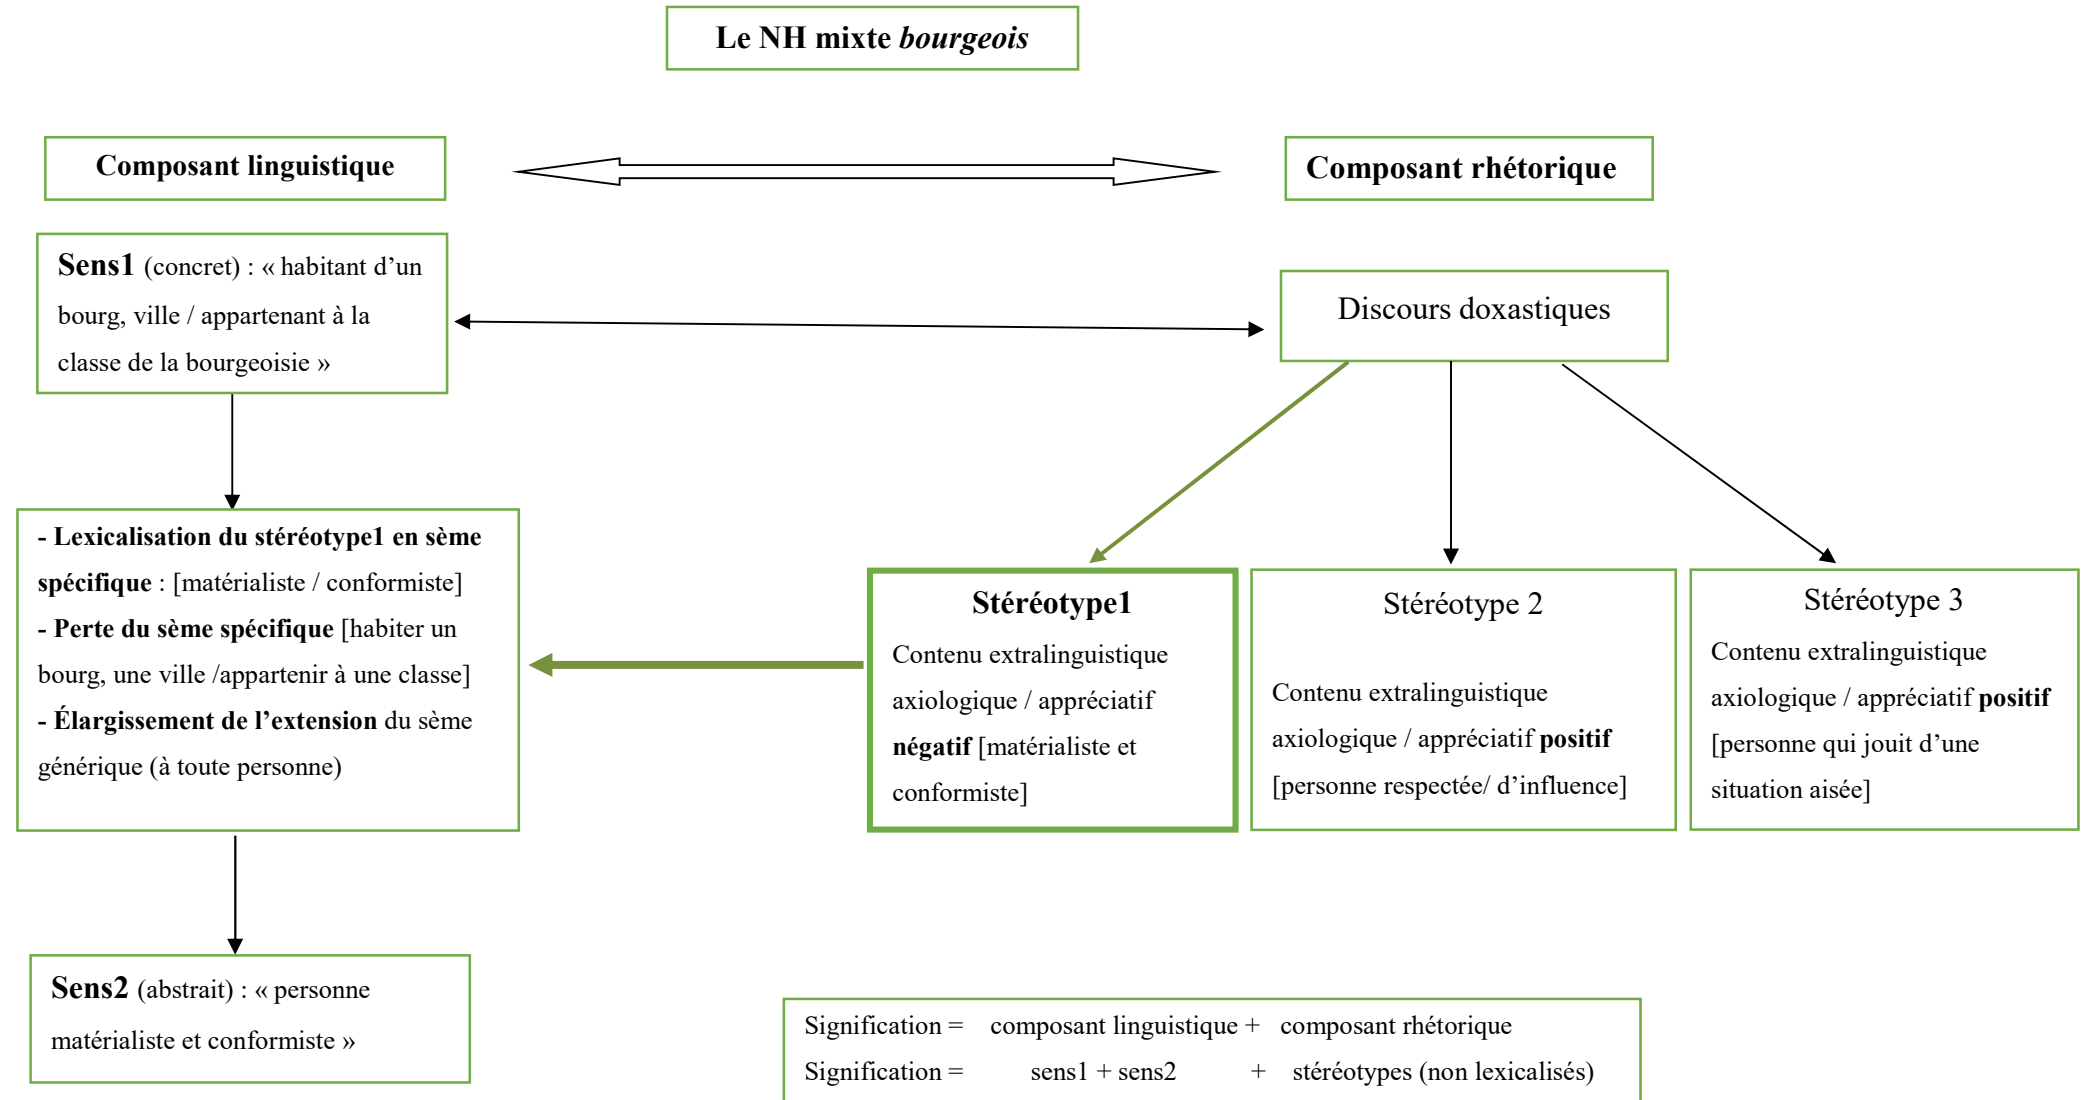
Le NH mixte bourgeois

Composant linguistique

Composant rhétorique

Sens1 (concret) : « habitant d'un bourg, ville / appartenant à la classe de la bourgeoisie »

Discours doxastiques

- Lexicalisation du stéréotype1 en sème spécifique : [matérialiste / conformiste]
- Perte du sème spécifique [habiter un bourg, une ville /appartenir à une classe]
- Élargissement de l'extension du sème générique (à toute personne)

Stéréotype1
Contenu extralinguistique axiologique / appréciatif négatif [matérialiste et conformiste]

Stéréotype 2
Contenu extralinguistique axiologique / appréciatif positif [personne respectée/ d'influence]

Stéréotype 3
Contenu extralinguistique axiologique / appréciatif positif [personne qui jouit d'une situation aisée]

Sens2 (abstrait) : « personne matérialiste et conformiste »

Signification = composant linguistique + composant rhétorique
Signification = sens1 + sens2 + stéréotypes (non lexicalisés)